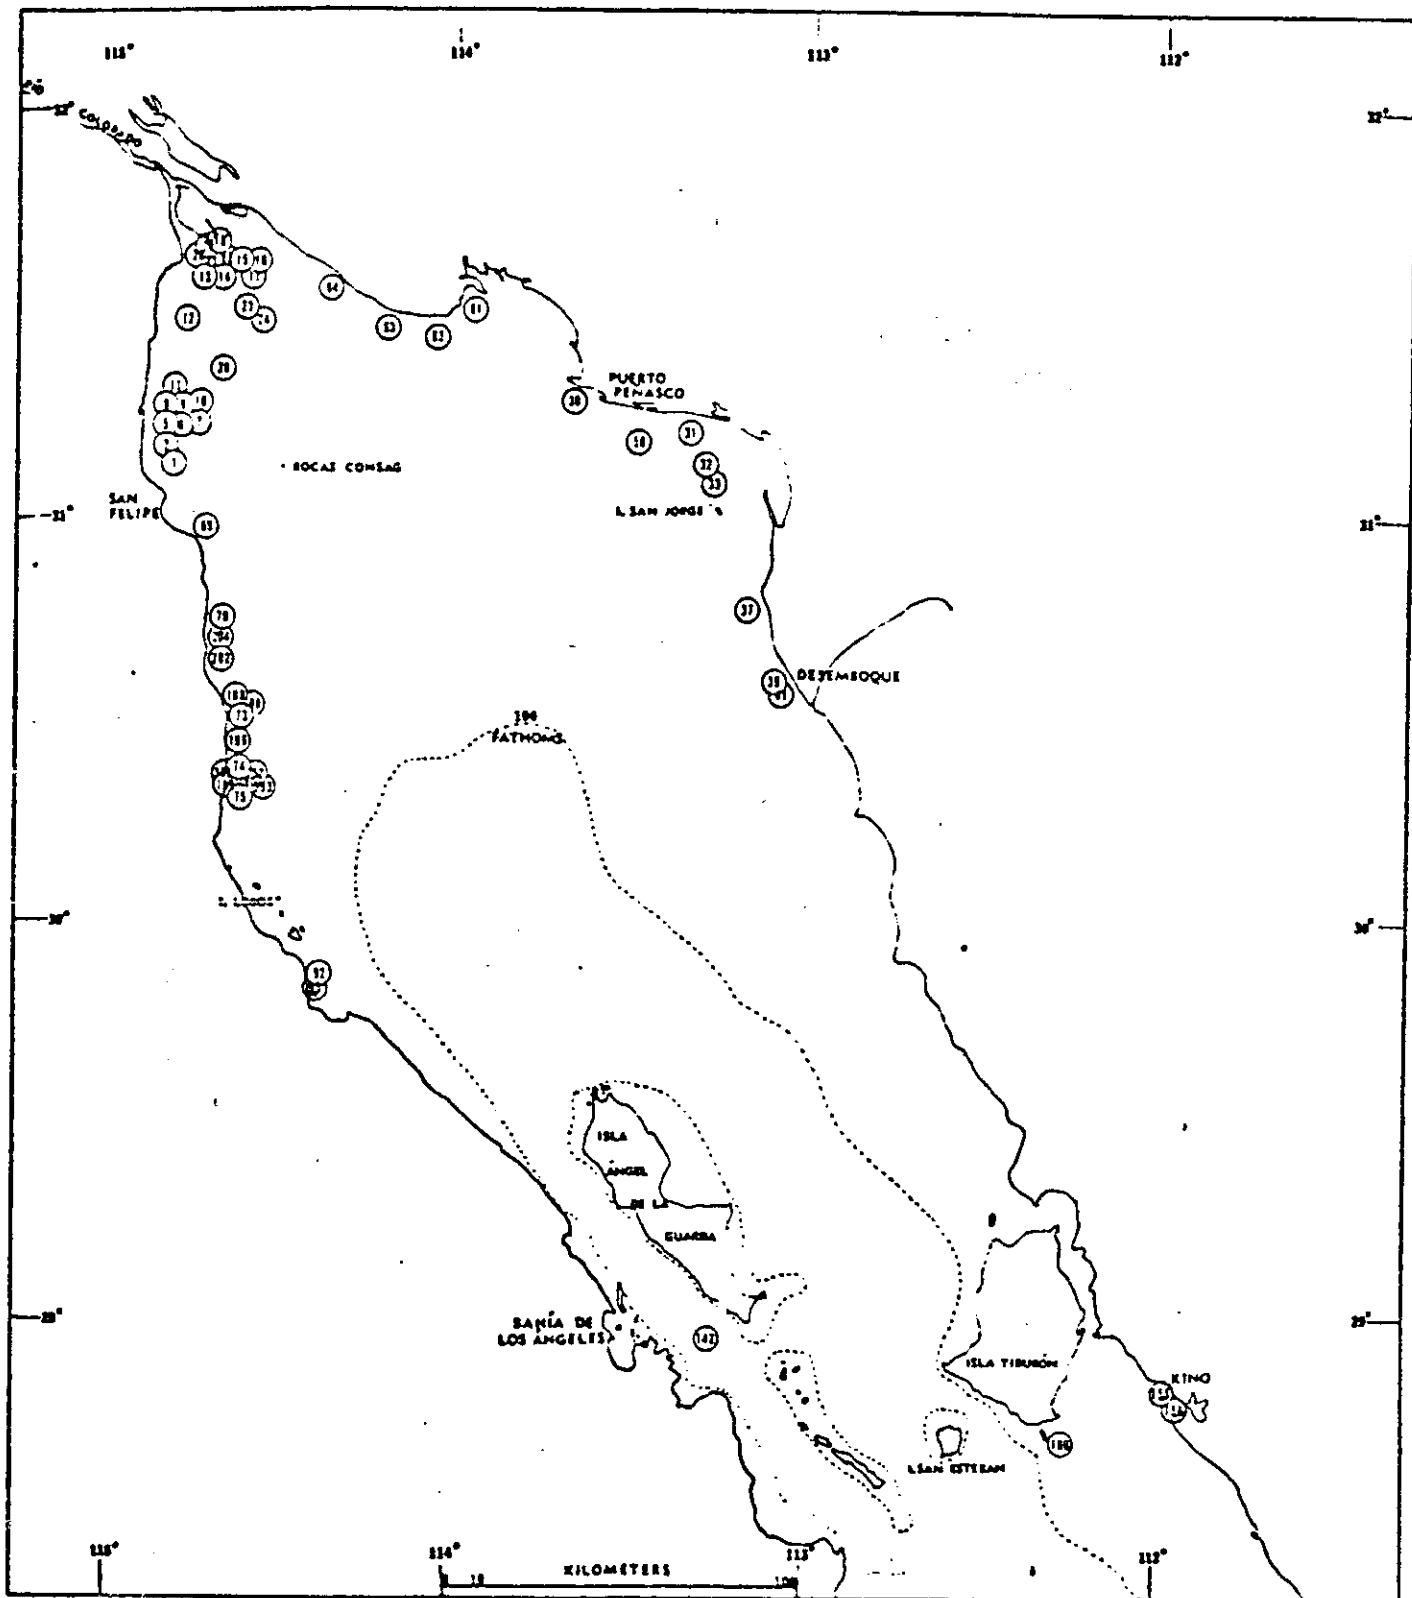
115°
114°
113°
112°
32°
32°
COLORADO
ROCAS CONSAG
PUERTO PEÑASCO
SAN FELIPE
31°
31°
I. SAN JORGE
DESEMBOQUE
100 FATHOMS
30°
30°
ISLA ANGEL DE LA GUARDA
BAHÍA DE LOS ANGELES
29°
29°
ISLA TIBURON
KINO
I. SAN ESTEBAN
115°
114°
113°
112°
KILOMETERS
0
10
100
64
81
83
82
12
20
30
50
31
32
33
37
38
78
73
142
92
180
1
3
5
6
9
11
13
15
16
17
18
21
24